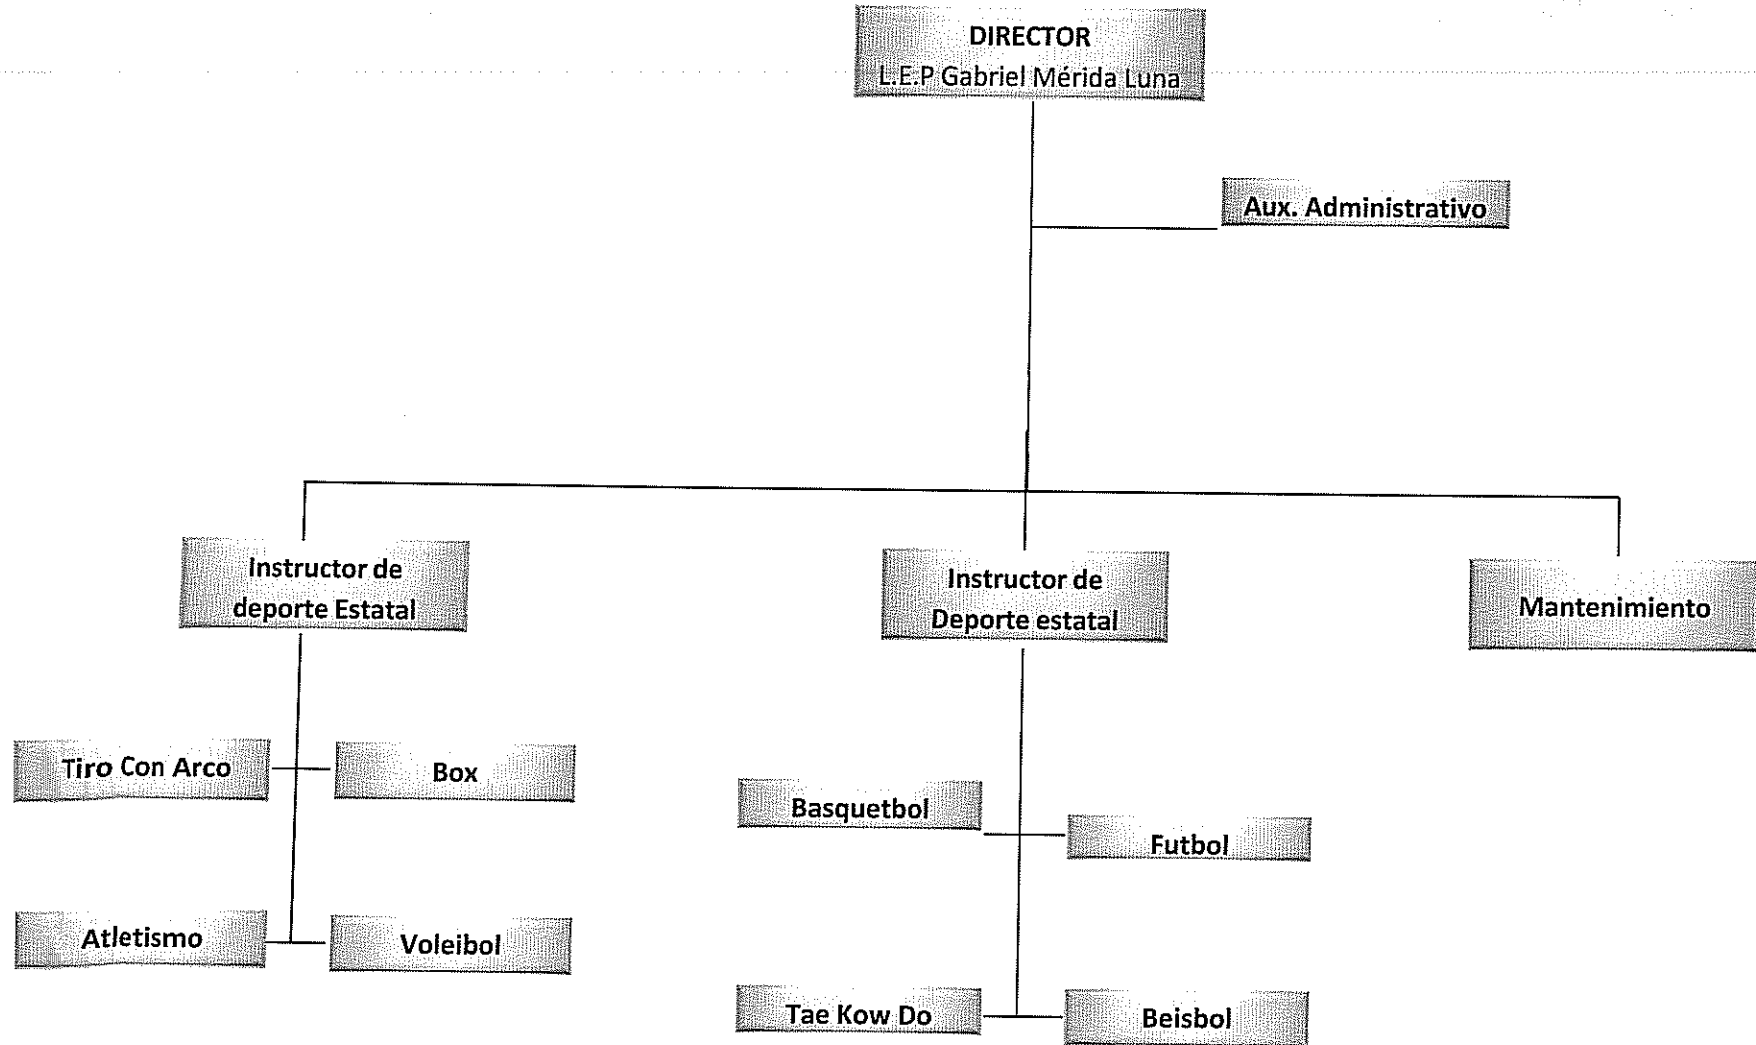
DIRECTOR
L.E.P Gabriel Mérida Luna

Aux. Administrativo

Instructor de deporte Estatal

Instructor de Deporte estatal

Mantenimiento

Tiro Con Arco

Box

Atletismo

Voleibol

Basquetbol

Futbol

Tae Kow Do

Beisbol